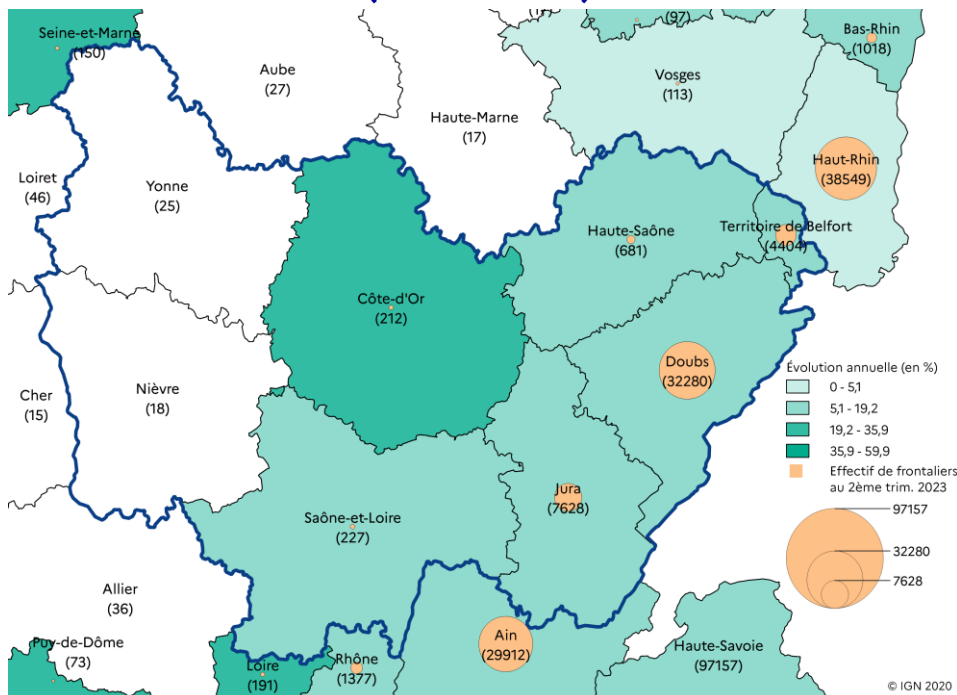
Seine-et-Marne
(150)

(97)

Bas-Rhin
(1018)

Aube
(27)

Vosges
(113)

Haute-Marne
(17)

Haut-Rhin
(38549)

Loiret
(46)

Yonne
(25)

Haute-Saône
(681)

Territoire de Belfort
(4404)

Côte-d'Or
(212)

Doubs
(32280)

Cher
(15)

Nièvre
(18)

Jura
(7628)

Saône-et-Loire
(227)

Allier
(36)

Ain
(29912)

Haute-Savoie
(97157)

Puy-de-Dôme
(73)

Loire
(191)

Rhône
(1377)

Évolution annuelle (en %)
0 - 5,1
5,1 - 19,2
19,2 - 35,9
35,9 - 59,9
Effectif de frontaliers au 2ème trim. 2023
97157
32280
7628

© IGN 2020